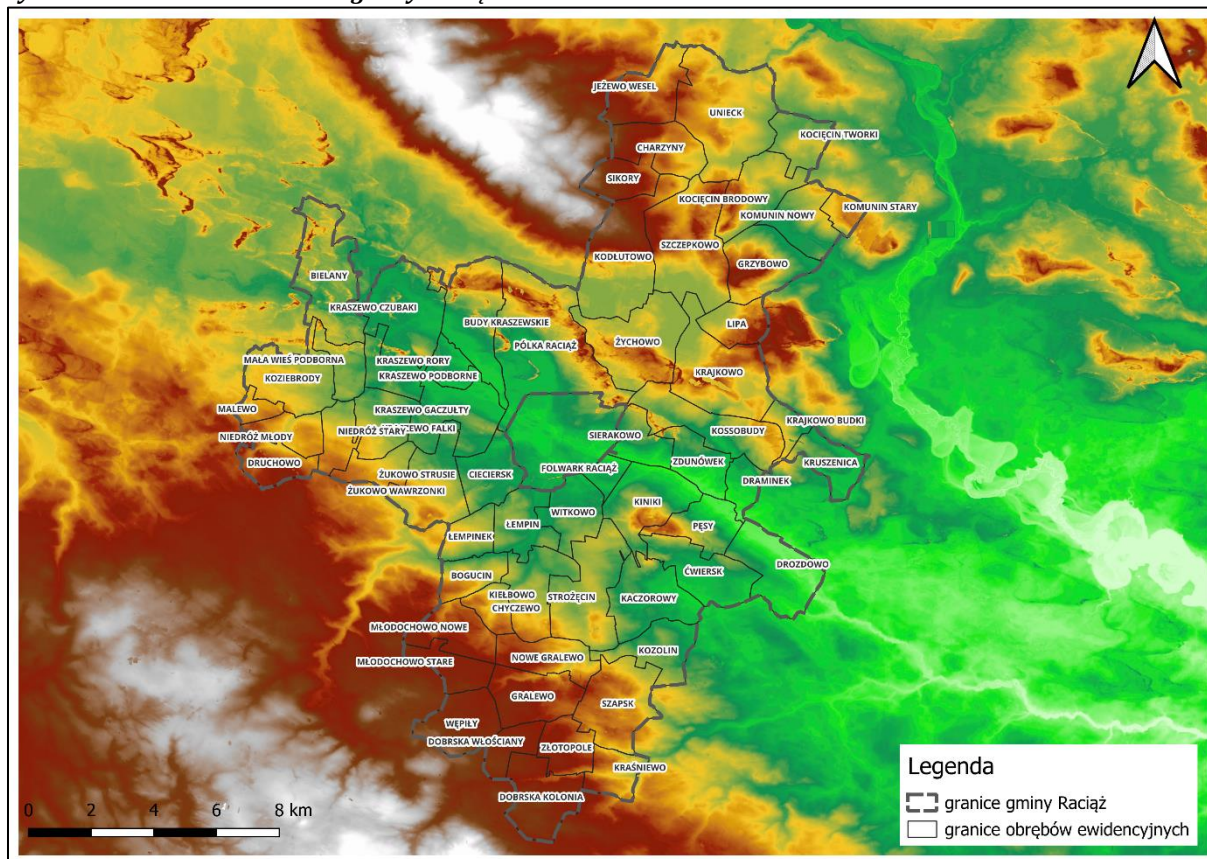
JEŻEWO WESEL
UNIECK
KOCIĘCIN TWORKI
CHARZYNY
SIKORY
KOCIĘCIN BRODOWY
KOMUNIN NOWY
KOMUNIN STARY
SZCZEPKOWO
KODŁUTOWO
GRZYBOWO
BIELANY
KRASZEWO CZUBAKI
BUDY KRASZEWSKIE
PÓLKA RACIĄŻ
LIPA
ŻYCHOWO
MAŁA WIEŚ PODBORNA
KRASZEWO RORY
KRASZEWO PODBORNE
KOZIEBRODY
KRAJKOWO
MALEWO
KRASZEWO GACZUŁTY
NIEDRÓŻ STARY
KRASZEWO FALKI
KRAJKOWO BUDKI
NIEDRÓŻ MŁODY
SIERAKOWO
KOSSOBUDY
DRUCHOWO
ZDUNÓWEK
KRUSZENICA
FOLWARK RACIĄŻ
ŻUKOWO STRUSIE
CIECIERSK
DRAMINEK
ŻUKOWO WAWRZONKI
KINIKI
WITKOWO
PĘSY
ŁEMPINEK
ŁEMPIN
ĆWIERSK
DROZDOWO
BOGUCIN
KIEŁBOWO
CHYCZEWO
STROŻĘCIN
KACZOROWY
MŁODOCHOWO NOWE
KOZOLIN
NOWE GRALEWO
MŁODOCHOWO STARE
GRALEWO
SZAPSK
WĘPIŁY
DOBRSKA WŁOŚCIANY
ZŁOTOPOLE
KRAŚNIEWO
DOBRSKA KOLONIA

0 2 4 6 8 km

Legenda
granice gminy Raciąż
granice obrębów ewidencyjnych